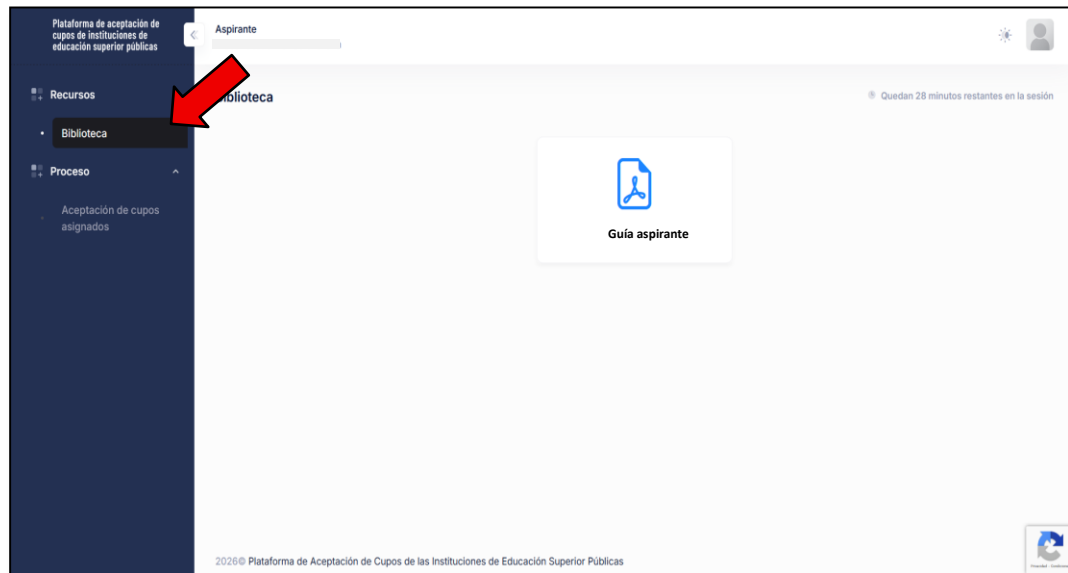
Plataforma de aceptación de cupos de instituciones de educación superior públicas

Aspirante

Recursos

Biblioteca

Proceso

Aceptación de cupos asignados

Biblioteca

Quedan 28 minutos restantes en la sesión

Guía aspirante

2026© Plataforma de Aceptación de Cupos de las Instituciones de Educación Superior Públicas